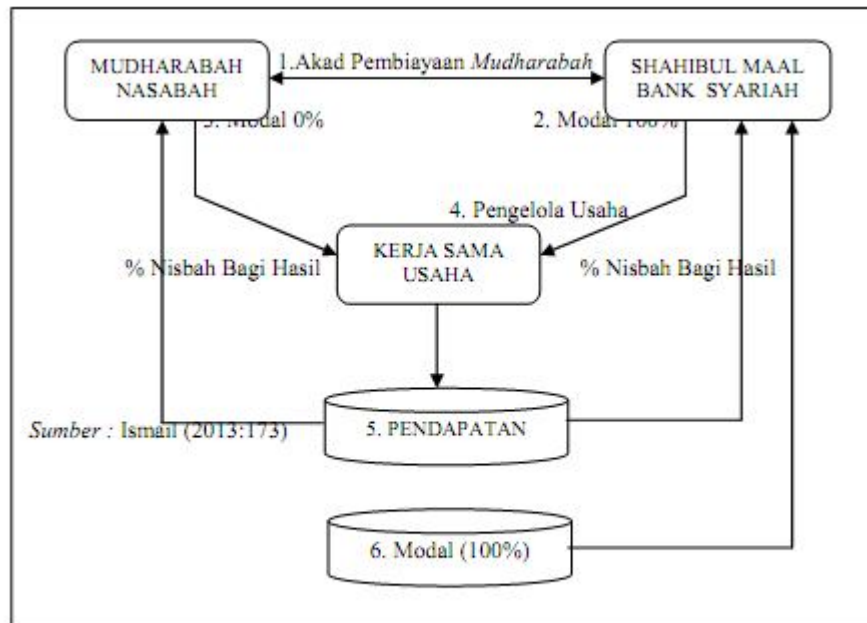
MUDHARABAH NASABAH

1.Akad Pembiayaan *Mudharabah*

SHAHIBUL MAAL BANK SYARIAH

3. Modal 0%

2. Modal 100%

4. Pengelola Usaha

% Nisbah Bagi Hasil

KERJA SAMA USAHA

% Nisbah Bagi Hasil

*Sumber* : Ismail (2013:173)

5. PENDAPATAN

6. Modal (100%)